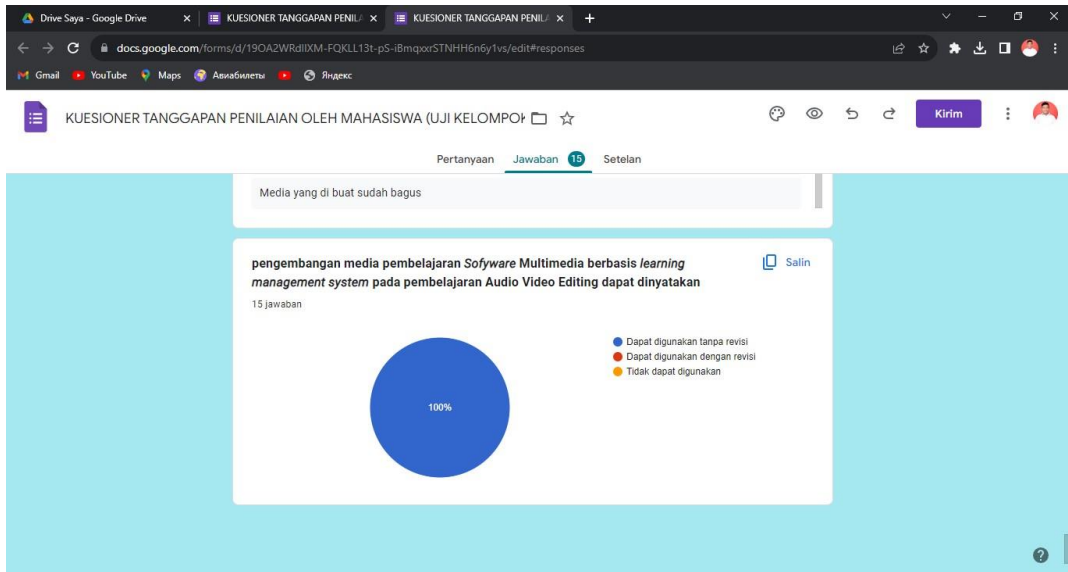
Drive Saya - Google Drive × KUESIONER TANGGAPAN PENILA × KUESIONER TANGGAPAN PENILA × +

docs.google.com/forms/d/19OA2WRdlIXM-FQKLL13t-pS-iBmqxxrSTNHH6n6y1vs/edit#responses

Gmail YouTube Maps Авиабилеты Яндекс

KUESIONER TANGGAPAN PENILAIAN OLEH MAHASISWA (UJI KELOMPOK

Kirim

Pertanyaan Jawaban 15 Setelan

Media yang di buat sudah bagus

pengembangan media pembelajaran *Sofyware* Multimedia berbasis *learning management system* pada pembelajaran Audio Video Editing dapat dinyatakan

Salin

15 jawaban

Dapat digunakan tanpa revisi
Dapat digunakan dengan revisi
Tidak dapat digunakan

100%